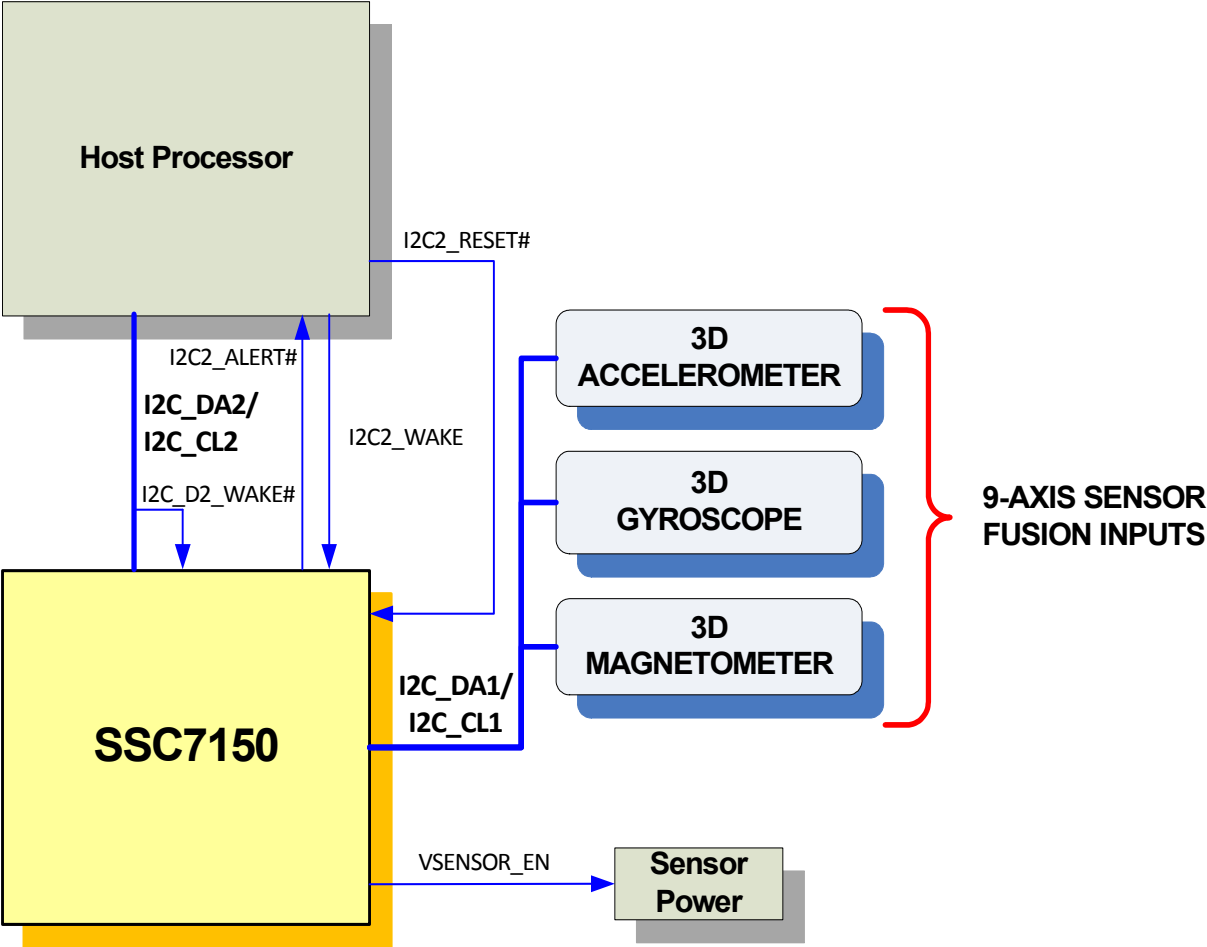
Host Processor

I2C2_RESET#

I2C2_ALERT#

I2C_DA2/
I2C_CL2

I2C2_WAKE

I2C_D2_WAKE#

3D
ACCELEROMETER

3D
GYROSCOPE

3D
MAGNETOMETER

9-AXIS SENSOR
FUSION INPUTS

I2C_DA1/
I2C_CL1

SSC7150

VSENSOR_EN

Sensor
Power